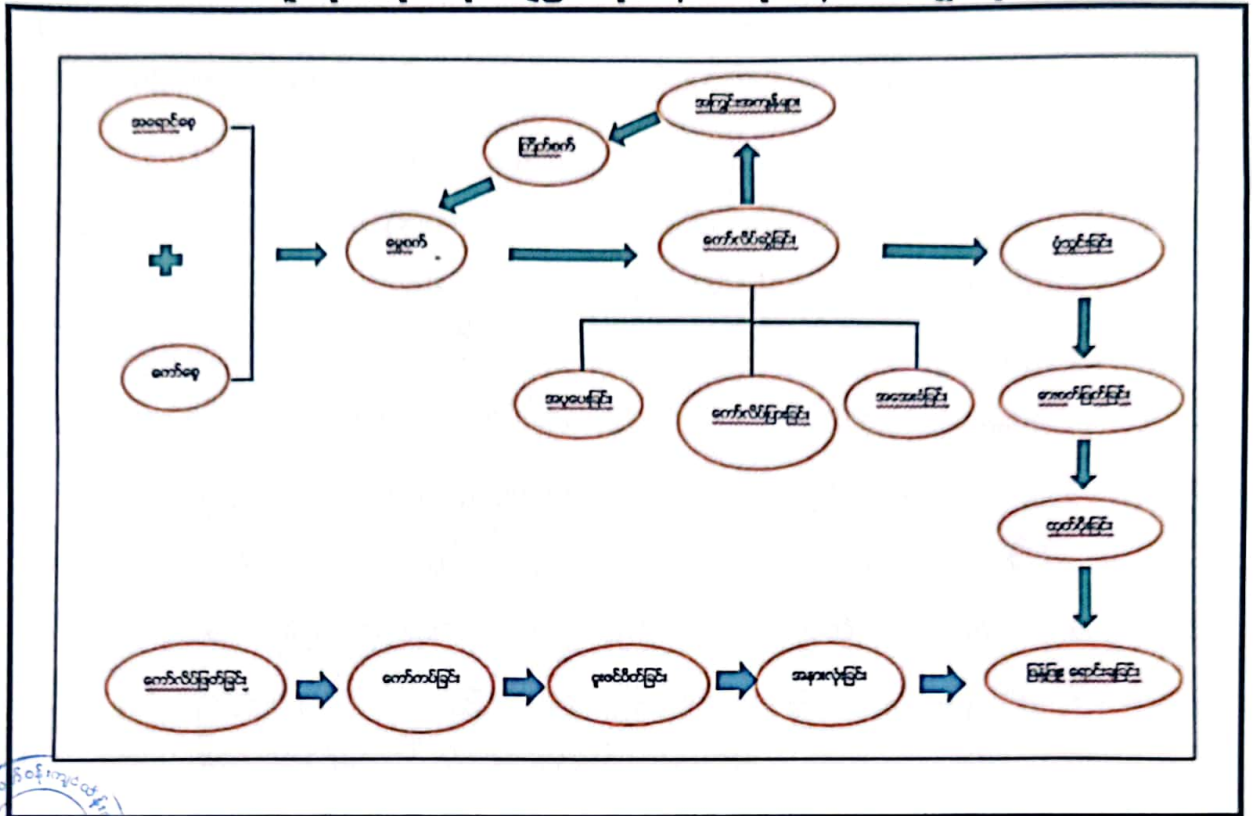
အရောင်ဆေး

+

ကော်ဆေး

ပေါင်းစပ်

ဖြတ်တောက်

အကြွင်းအကျန်များ

ကော်လိပ်ဆွဲခြင်း

အပူပေးခြင်း

ကော်လိပ်ပြားခြင်း

အအေးခံခြင်း

ပုံသွင်းခြင်း

ဆေးတပ်ခြင်း

ထုတ်ပိုးခြင်း

ကော်လိပ်ဖြတ်ခြင်း

ကော်တပ်ခြင်း

ပုံစံပိတ်ခြင်း

အနားလှပ်ခြင်း

မိန်းမြို့ ရောင်းချခြင်း